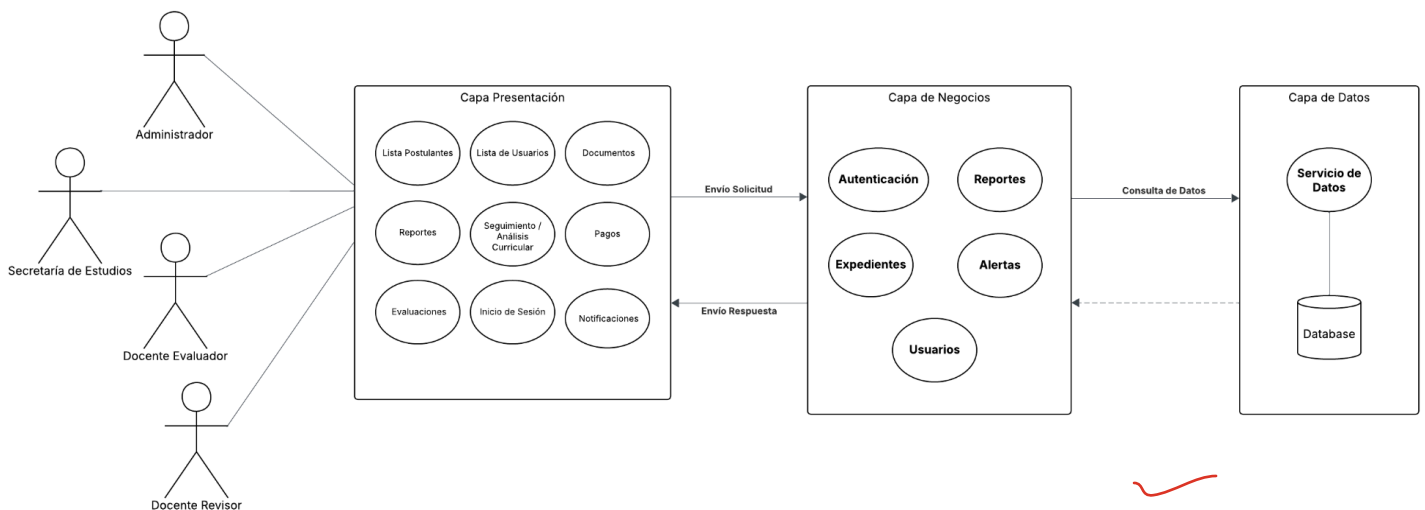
Administrador

Secretaría de Estudios

Docente Evaluador

Docente Revisor

Capa Presentación

Lista Postulantes

Lista de Usuarios

Documentos

Reportes

Seguimiento / Análisis Curricular

Pagos

Evaluaciones

Inicio de Sesión

Notificaciones

Envio Solicitud

Envío Respuesta

Capa de Negocios

Autenticación

Reportes

Expedientes

Alertas

Usuarios

Consulta de Datos

Capa de Datos

Servicio de Datos

Database